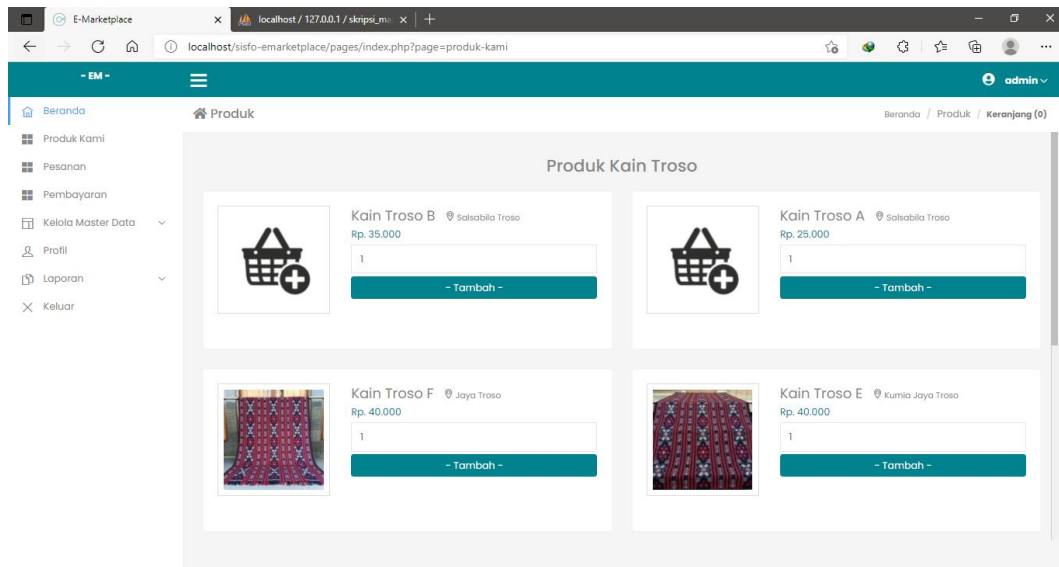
E-Marketplace
localhost / 127.0.0.1 / skripsi_ma
localhost/sisfo-emarketplace/pages/index.php?page=produk-kami

- EM -
admin

Beranda
Produk Kami
Pesanan
Pembayaran
Kelola Master Data
Profil
Laporan
Keluar

Produk
Beranda / Produk / Keranjang (0)

Produk Kain Troso

Kain Troso B Salsabila Troso
Rp. 35.000
1
- Tambah -

Kain Troso A Salsabila Troso
Rp. 25.000
1
- Tambah -

Kain Troso F Jaya Troso
Rp. 40.000
1
- Tambah -

Kain Troso E Kurnia Jaya Troso
Rp. 40.000
1
- Tambah -